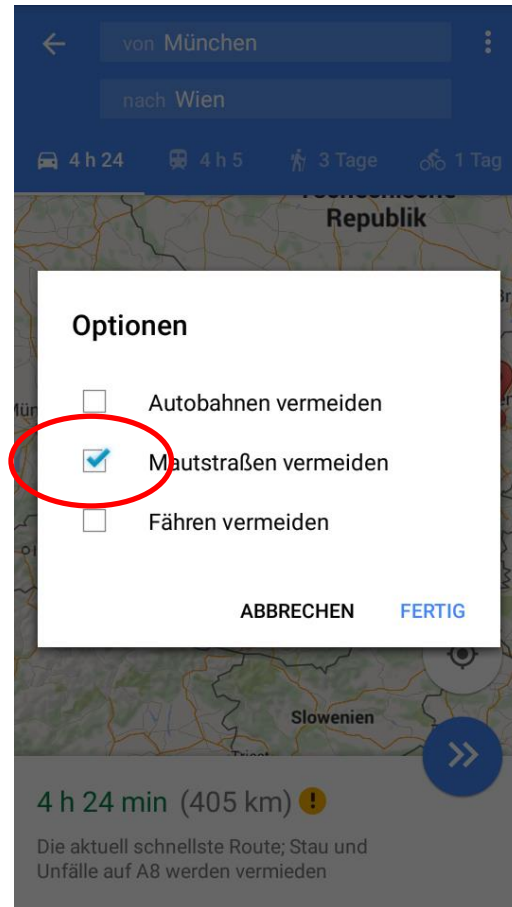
von München

nach Wien

4 h 24 4 h 5 3 Tage 1 Tag

Republik

Optionen

Autobahnen vermeiden

Mautstraßen vermeiden

Fähren vermeiden

ABBRECHEN FERTIG

Slowenien

4 h 24 min (405 km)

Die aktuell schnellste Route; Stau und Unfälle auf A8 werden vermieden